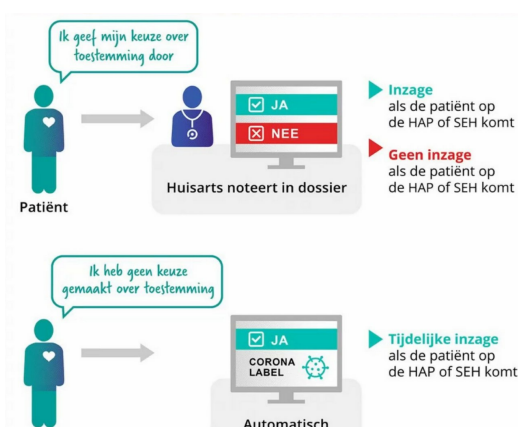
Ik geef mijn keuze over toestemming door

Patiënt

JA

NEE

Huisarts noteert in dossier

Inzage
als de patiënt op de HAP of SEH komt

Geen inzage
als de patiënt op de HAP of SEH komt

Ik heb geen keuze gemaakt over toestemming

JA

CORONA LABEL

Automatisch

Tijdelijke inzage
als de patiënt op de HAP of SEH komt